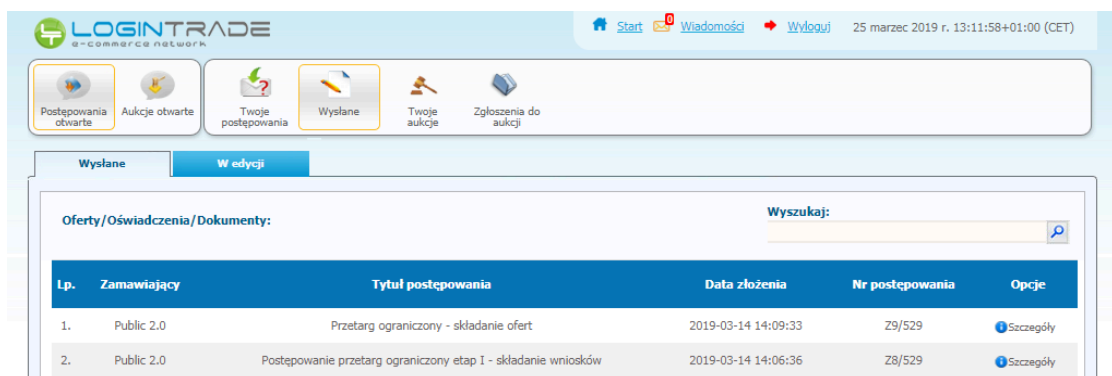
LOGINTRADE
e-commerce network

Start 0 Wiadomości Wyloguj 25 marzec 2019 r. 13:11:58+01:00 (CET)

Postępowania otwarte
Aukcje otwarte
Twoje postępowania
Wysłane
Twoje aukcje
Zgłoszenia do aukcji

Wysłane
W edycji

Oferty/Oświadczenia/Dokumenty:

Wyszukaj:

| Lp. | Zamawiający | Tytuł postępowania | Data złożenia | Nr postępowania | Opcje |
|---|---|---|---|---|---|
| 1. | Public 2.0 | Przetarg ograniczony - składanie ofert | 2019-03-14 14:09:33 | Z9/529 | Szczegóły |
| 2. | Public 2.0 | Postępowanie przetarg ograniczony etap I - składanie wniosków | 2019-03-14 14:06:36 | Z8/529 | Szczegóły |